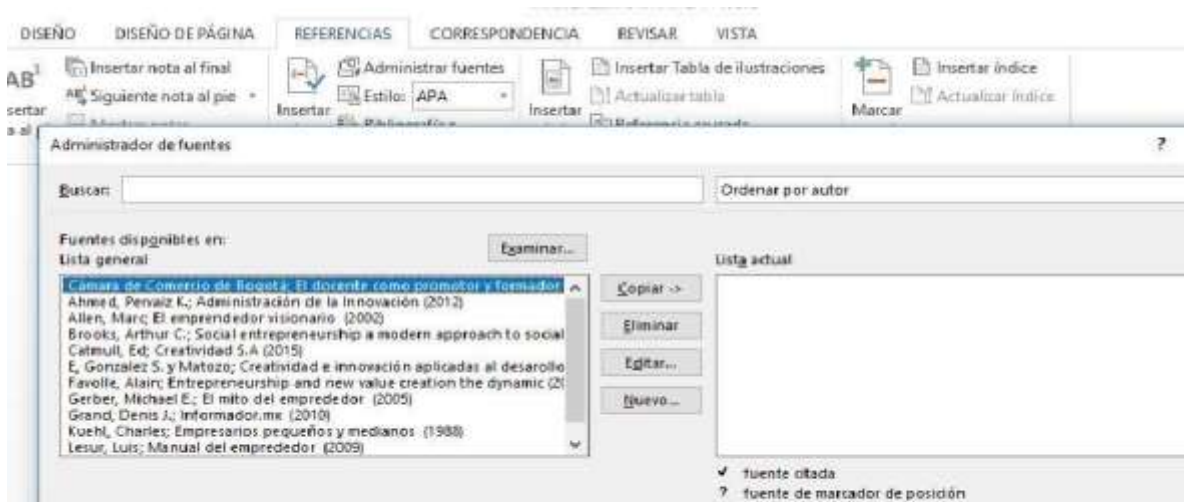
DISEÑO DISEÑO DE PÁGINA REFERENCIAS CORRESPONDENCIA REVISAR VISTA

AB¹ Insertar nota al final
AB Siguiente nota al pie
sertar
a al
Insertar
Administrar fuentes
Estilo: APA
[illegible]
Insertar
Insertar Tabla de ilustraciones
Actualizar tabla
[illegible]
Marcar
Insertar índice
Actualizar índice

Administrador de fuentes ?

Buscar: Ordenar por autor

Fuentes disponibles en: Examinar...
Lista general

Lista actual

Cámara de Comercio de Bogotá; El docente como promotor y formador
Ahmed, Pervaiz K.; Administración de la innovación (2012)
Allen, Marc; El emprendedor visionario (2002)
Brooks, Arthur C.; Social entrepreneurship a modern approach to social
Catmull, Ed; Creatividad S.A (2015)
E, Gonzalez S. y Matozo; Creatividad e innovación aplicadas al desarollo
Favolle, Alain; Entrepreneurship and new value creation the dynamic (2
Gerber, Michael E.; El mito del emprededor (2005)
Grand, Denis J.; Informador.mx (2010)
Kuehl, Charles; Empresarios pequeños y medianos (1988)
Lesur, Luis; Manual del emprededor (2009)

Copiar ->
Eliminar
Editar...
Nuevo...

✓ fuente citada
? fuente de marcador de posición